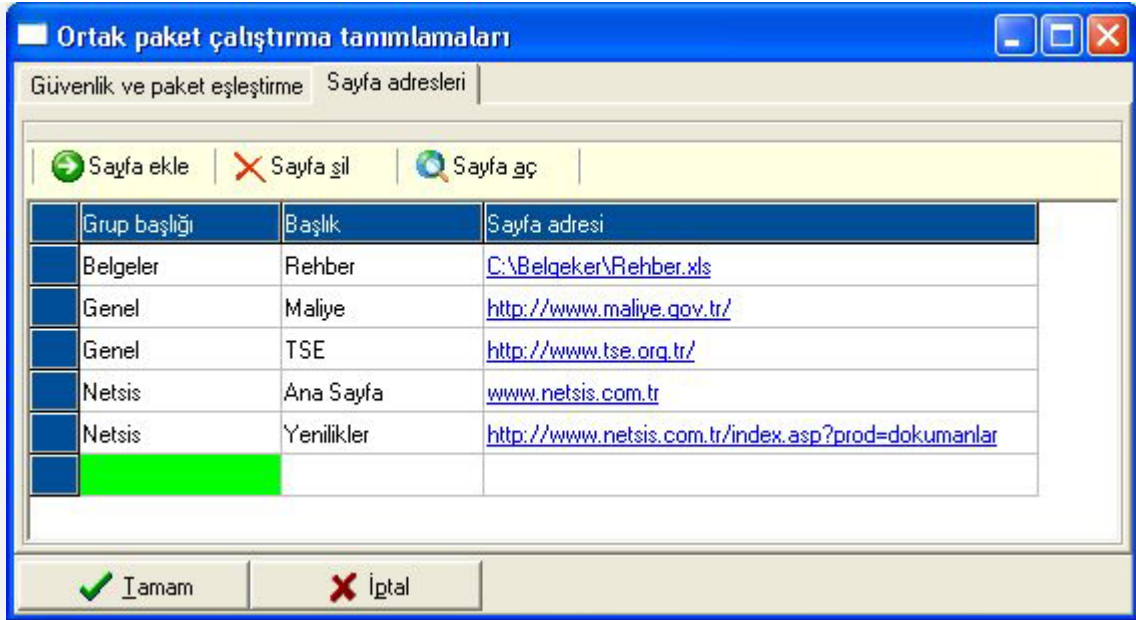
Ortak paket çalıştırma tanımlamaları

Güvenlik ve paket eşleştirme | Sayfa adresleri

Sayfa ekle | Sayfa sil | Sayfa aç

| | Grup başlığı | Başlık | Sayfa adresi |
|---|---|---|---|
| | Belgeler | Rehber | C:\Belgeker\Rehber.xls |
| | Genel | Maliye | http://www.maliye.gov.tr/ |
| | Genel | TSE | http://www.tse.org.tr/ |
| | Netsis | Ana Sayfa | www.netsis.com.tr |
| | Netsis | Yenilikler | http://www.netsis.com.tr/index.asp?prod=dokumanlar |
| | | | |

Tamam | İptal